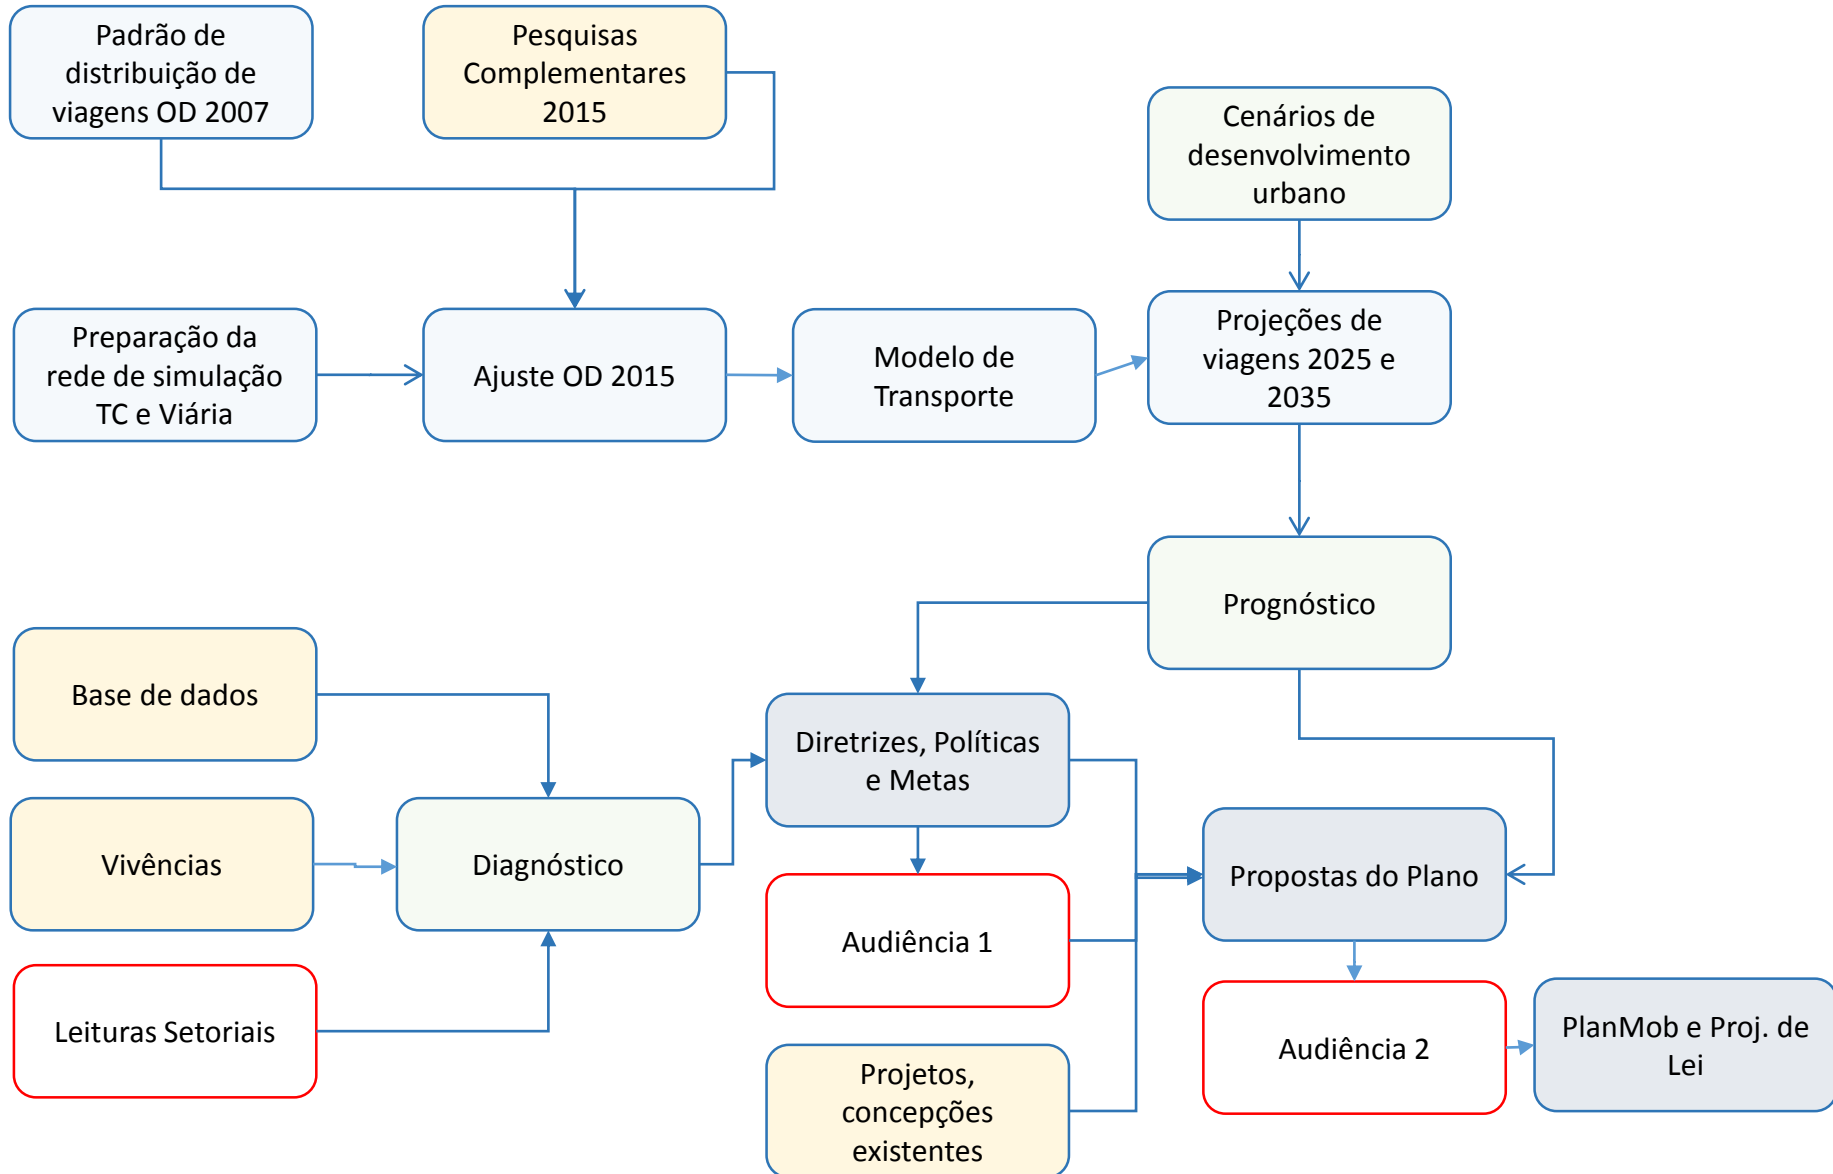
Padrão de distribuição de viagens OD 2007

Pesquisas Complementares 2015

Cenários de desenvolvimento urbano

Preparação da rede de simulação TC e Viária

Ajuste OD 2015

Modelo de Transporte

Projeções de viagens 2025 e 2035

Prognóstico

Base de dados

Diretrizes, Políticas e Metas

Vivências

Diagnóstico

Propostas do Plano

Audiência 1

Leituras Setoriais

Audiência 2

PlanMob e Proj. de Lei

Projetos, concepções existentes